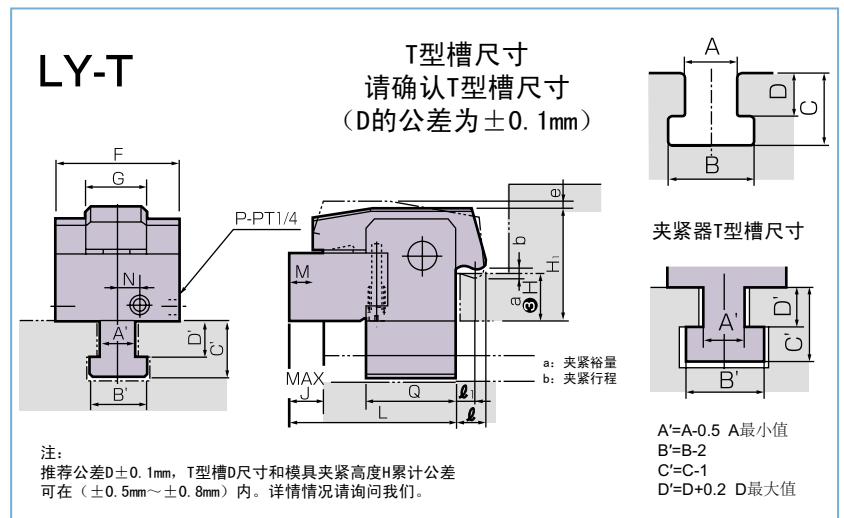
LY-T

T型槽尺寸
请确认T型槽尺寸
(D的公差为$\pm$0.1mm)

F
G
P-PT1/4
N
M
A'
D'
C'
B'

e
b
$H_1$
H
a
a：夹紧裕量
b：夹紧行程
MAX
J
Q
$\ell$
L
$\ell$

A
D
C
B

夹紧器T型槽尺寸

D'
A'
C'
B'

注：
推荐公差D$\pm$0.1mm，T型槽D尺寸和模具夹紧高度H累计公差可在（$\pm$0.5mm～$\pm$0.8mm）内。详情情况请询问我们。

A'=A-0.5 A最小值
B'=B-2
C'=C-1
D'=D+0.2 D最大值